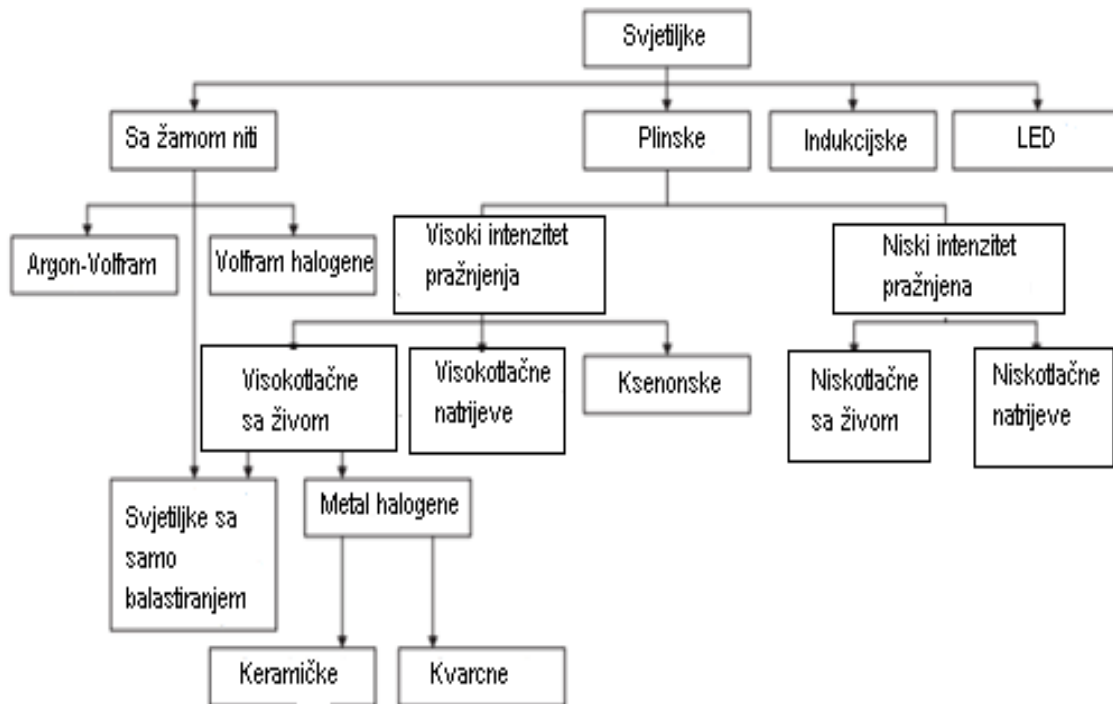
Svjetiljke

Sa žarnom niti

Plinske

Indukcijske

LED

Argon-Volfram

Volfram halogene

Visoki intenzitet pražnjenja

Niski intenzitet pražnjena

Visokotlačne sa živom

Visokotlačne natrijeve

Ksenonske

Niskotlačne sa živom

Niskotlačne natrijeve

Svjetiljke sa samo balastiranjem

Metal halogene

Keramičke

Kvarcne